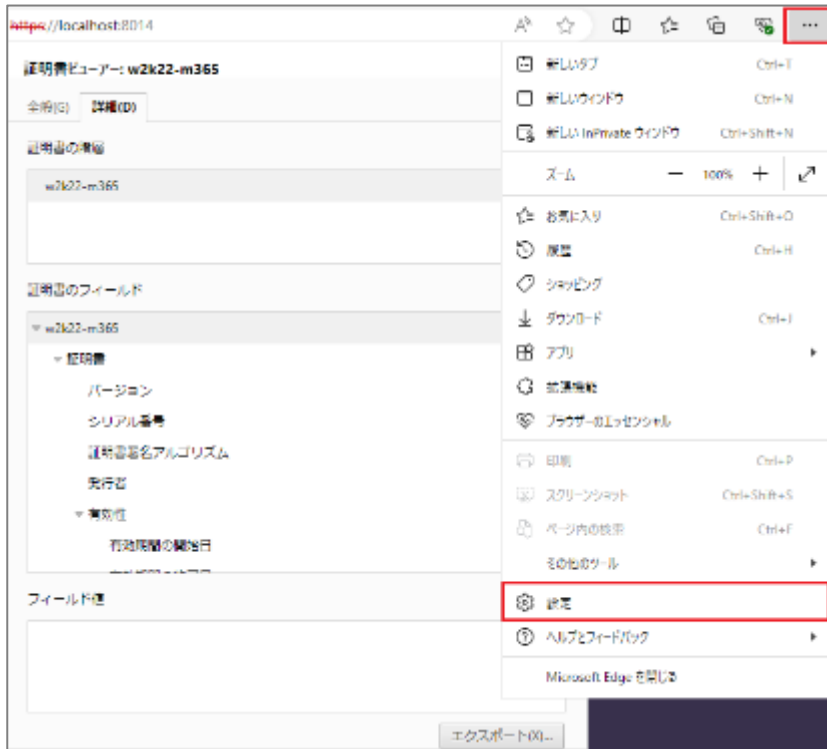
https://localhost:8014

証明書ビューアー: w2k22-m365

全般(G) 詳細(D)

証明書の階層

w2k22-m365

証明書のフィールド

w2k22-m365
証明書
バージョン
シリアル番号
証明書署名アルゴリズム
発行者
有効性
有効期間の開始日
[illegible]

フィールド値

エクスポート(X)...

新しいタブ Ctrl+T
新しいウィンドウ Ctrl+N
新しい InPrivate ウィンドウ Ctrl+Shift+N
ズーム — 100% +
お気に入り Ctrl+Shift+O
履歴 Ctrl+H
ショッピング
ダウンロード Ctrl+J
アプリ
拡張機能
ブラウザーのエッセンシャル
印刷 Ctrl+P
スクリーンショット Ctrl+Shift+S
ページ内の検索 Ctrl+F
その他のツール
設定
ヘルプとフィードバック
Microsoft Edge を閉じる